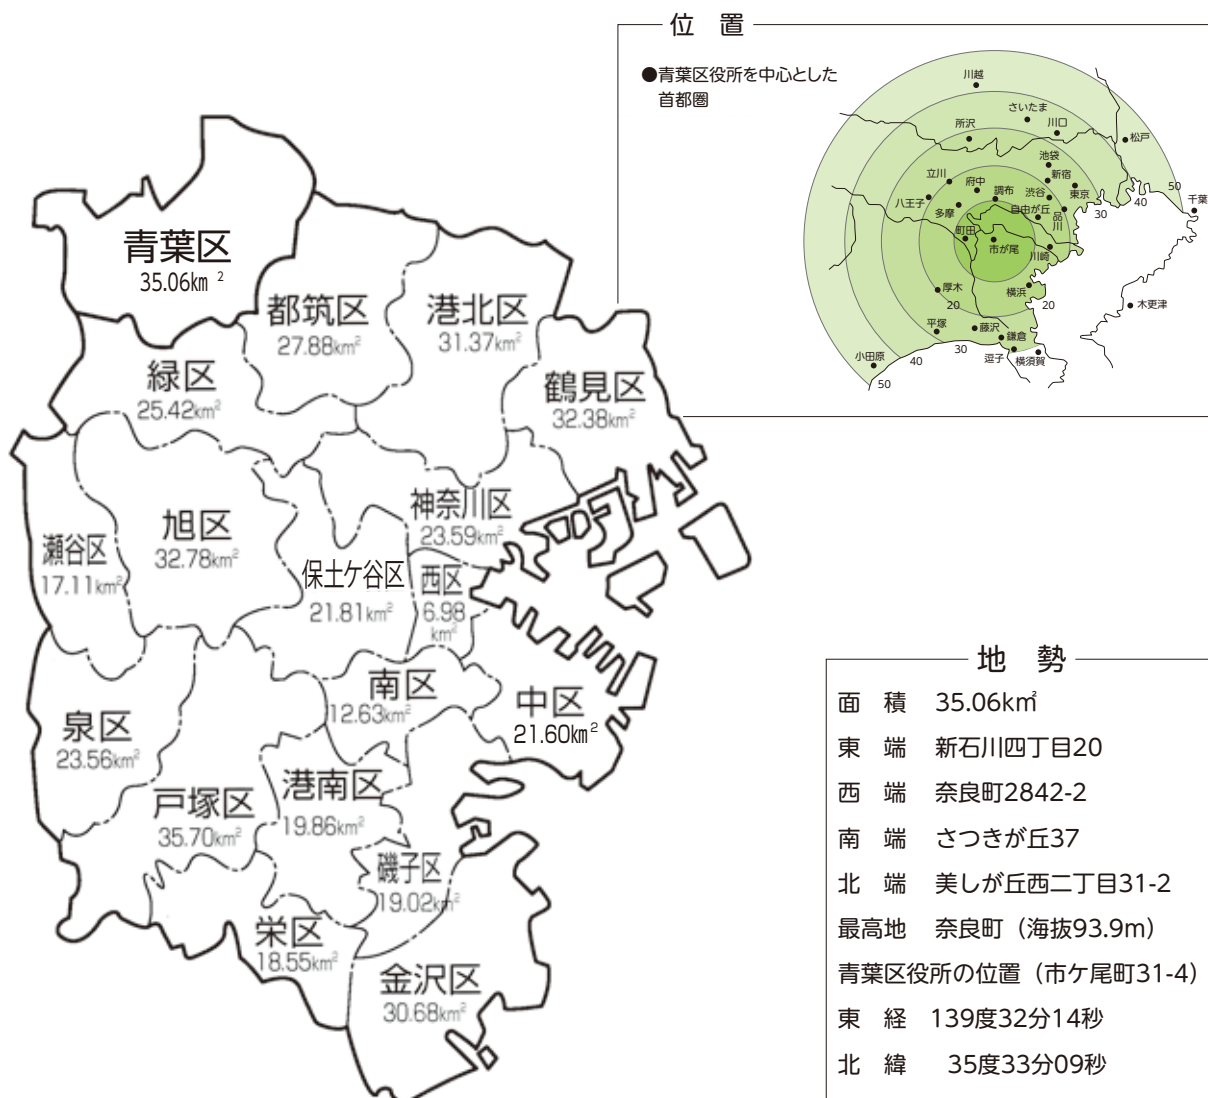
青葉区
35.06km²

都筑区
27.88km²

港北区
31.37km²

緑区
25.42km²

鶴見区
32.38km²

神奈川区
23.59km²

旭区
32.78km²

瀬谷区
17.11km²

保土ケ谷区
21.81km²

西区
6.98km²

南区
12.63km²

中区
21.60km²

泉区
23.56km²

港南区
19.86km²

戸塚区
35.70km²

磯子区
19.02km²

栄区
18.55km²

金沢区
30.68km²

位置

●青葉区役所を中心とした首都圏

川越
さいたま
所沢
川口
松戸
池袋
立川
府中
新宿
八王子
調布
渋谷
東京
多摩
自由が丘
品川
町田
市が尾
川崎
千葉
厚木
横浜
木更津
平塚
藤沢
鎌倉
小田原
逗子
横須賀
20
20
30
30
30
40
40
40
50
50

地勢

面 積 35.06km²
東 端 新石川四丁目20
西 端 奈良町2842-2
南 端 さつきが丘37
北 端 美しが丘西二丁目31-2
最高地 奈良町（海抜93.9m）
青葉区役所の位置（市ケ尾町31-4）
東 経 139度32分14秒
北 緯 35度33分09秒